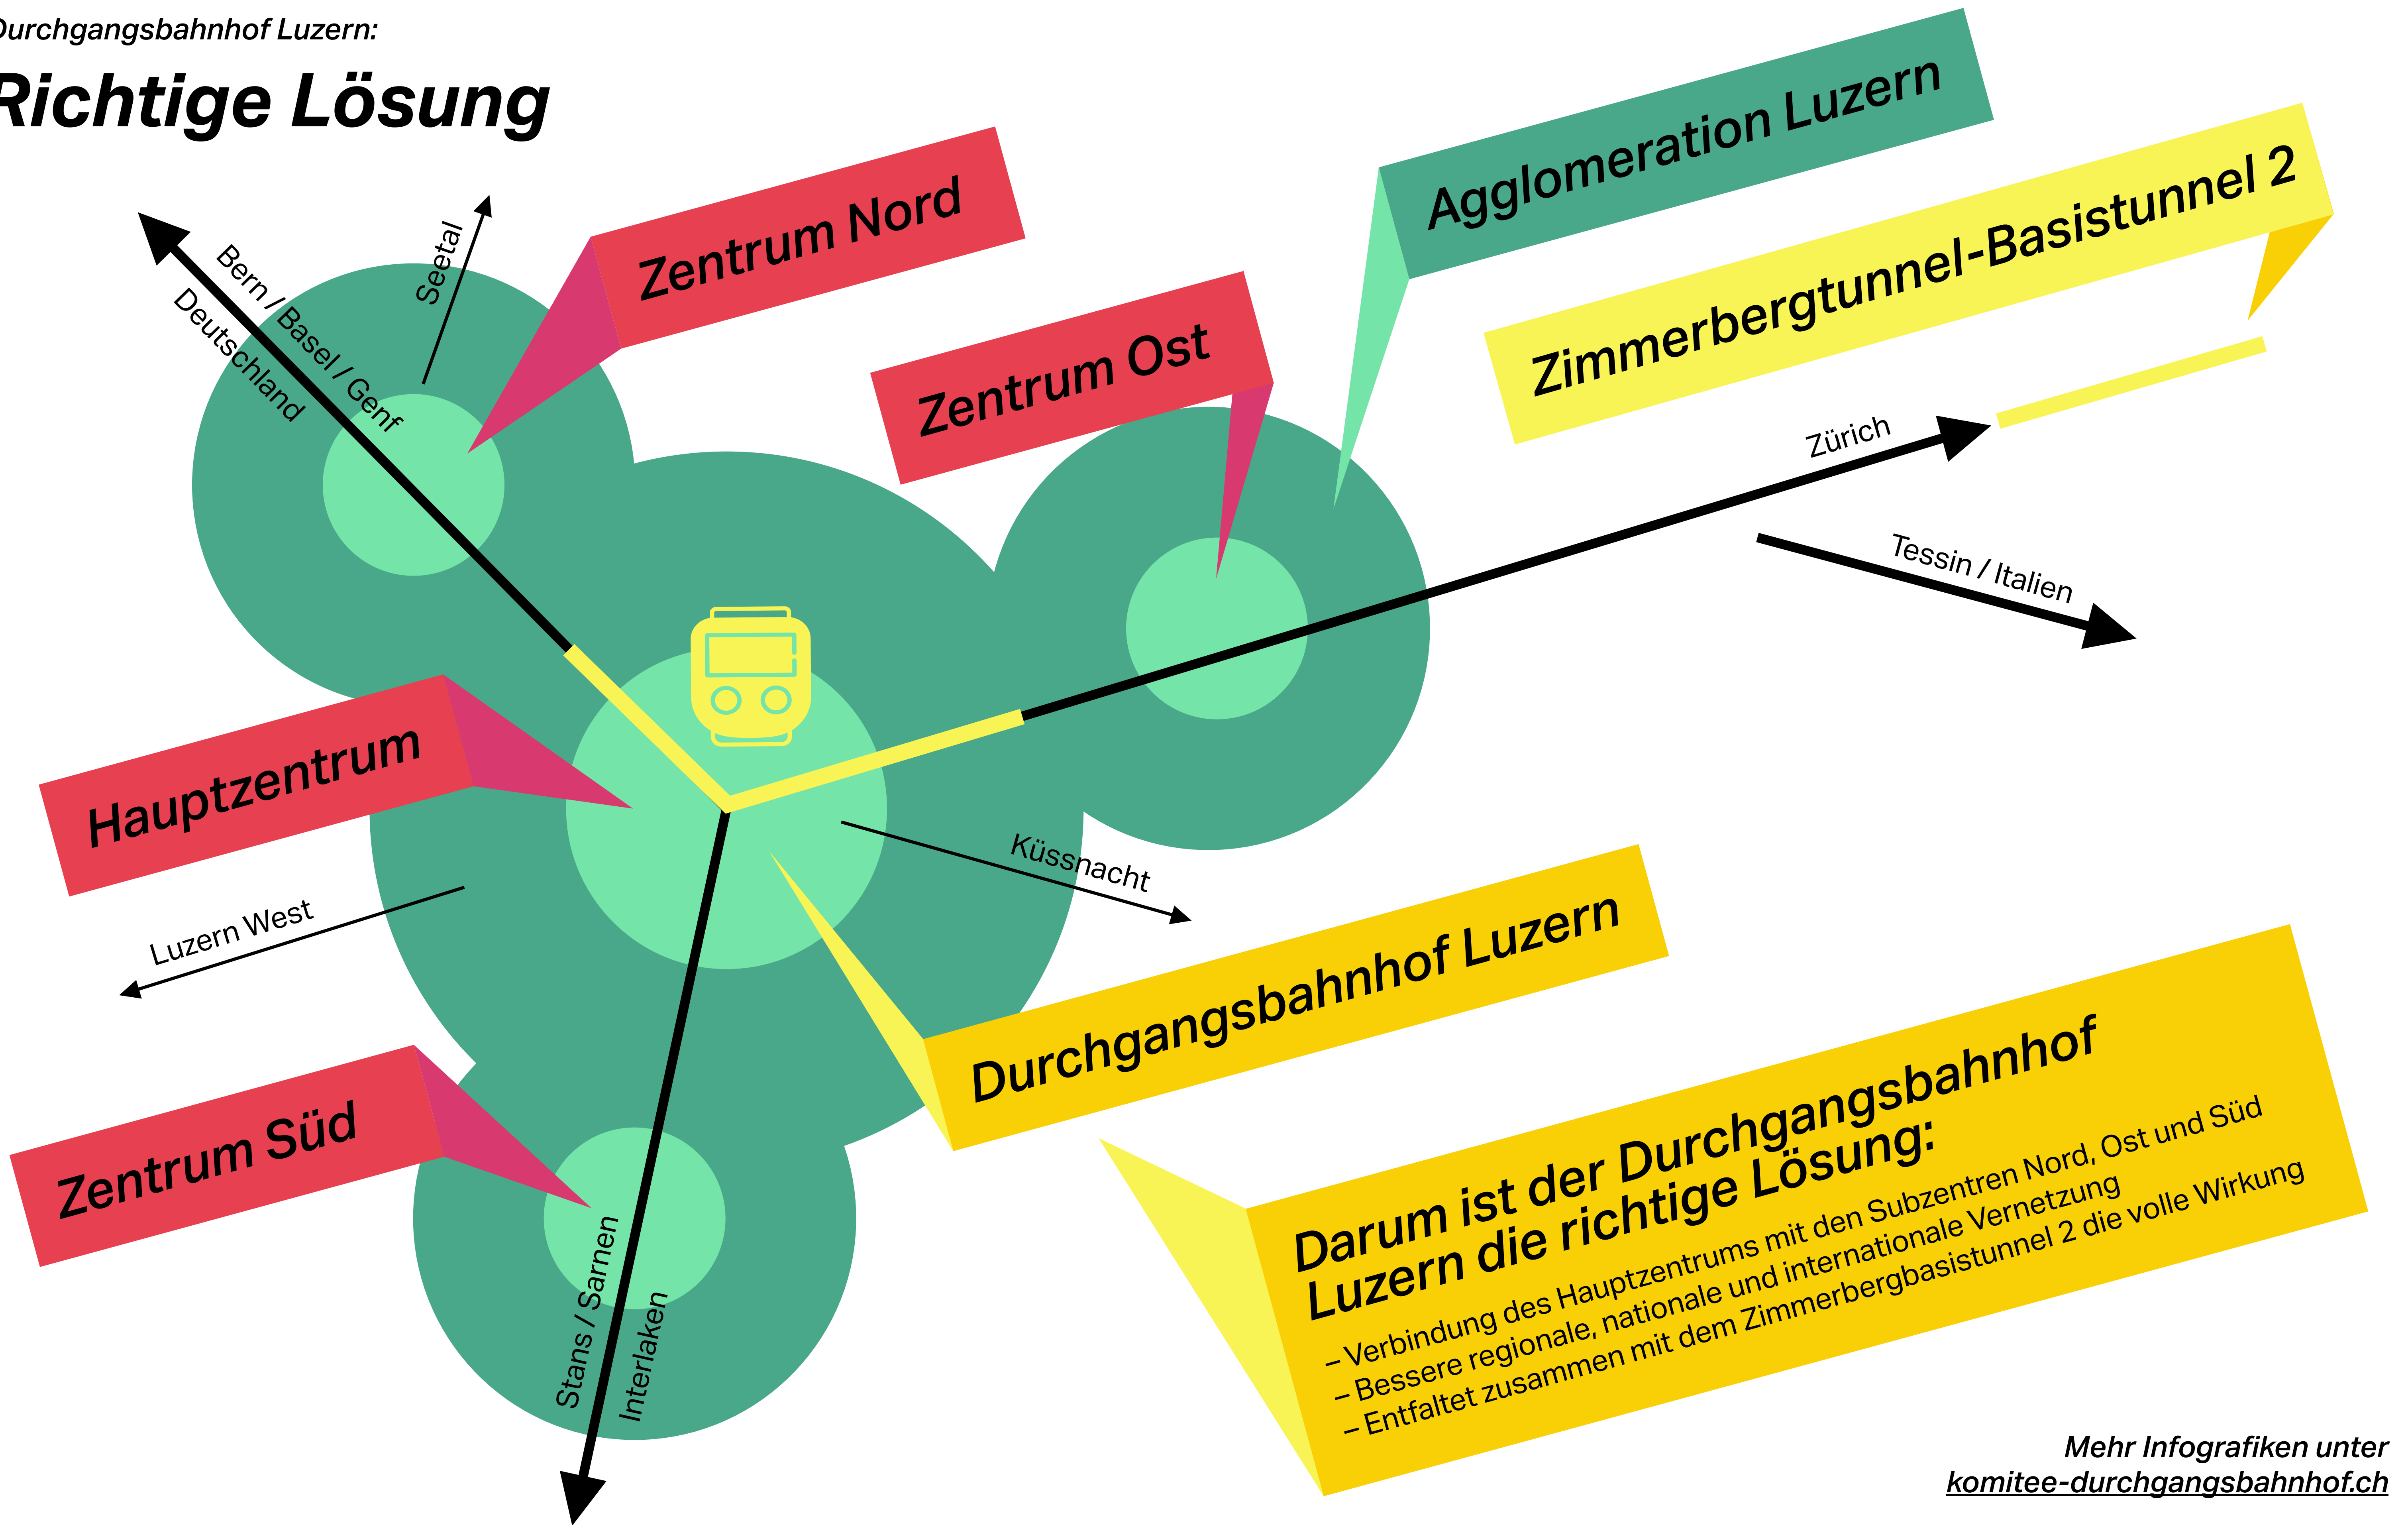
urchgangsbahnhof Luzern:

Richtige Lösung

Zentrum Nord

Agglomeration Luzern

Zimmerbergtunnel-Basistunnel 2

Zentrum Ost

Bern / Basel / Genf

Deutschland

Seetal

Zürich

Tessin / Italien

Hauptzentrum

Küssnacht

Luzern West

Durchgangsbahnhof Luzern

Zentrum Süd

Stans / Sarnen

Interlaken

Darum ist der Durchgangsbahnhof Luzern die richtige Lösung:

– Verbindung des Hauptzentrums mit den Subzentren Nord, Ost und Süd
– Bessere regionale, nationale und internationale Vernetzung
– Entfaltet zusammen mit dem Zimmerbergbasistunnel 2 die volle Wirkung

Mehr Infografiken unter
komitee-durchgangsbahnhof.ch